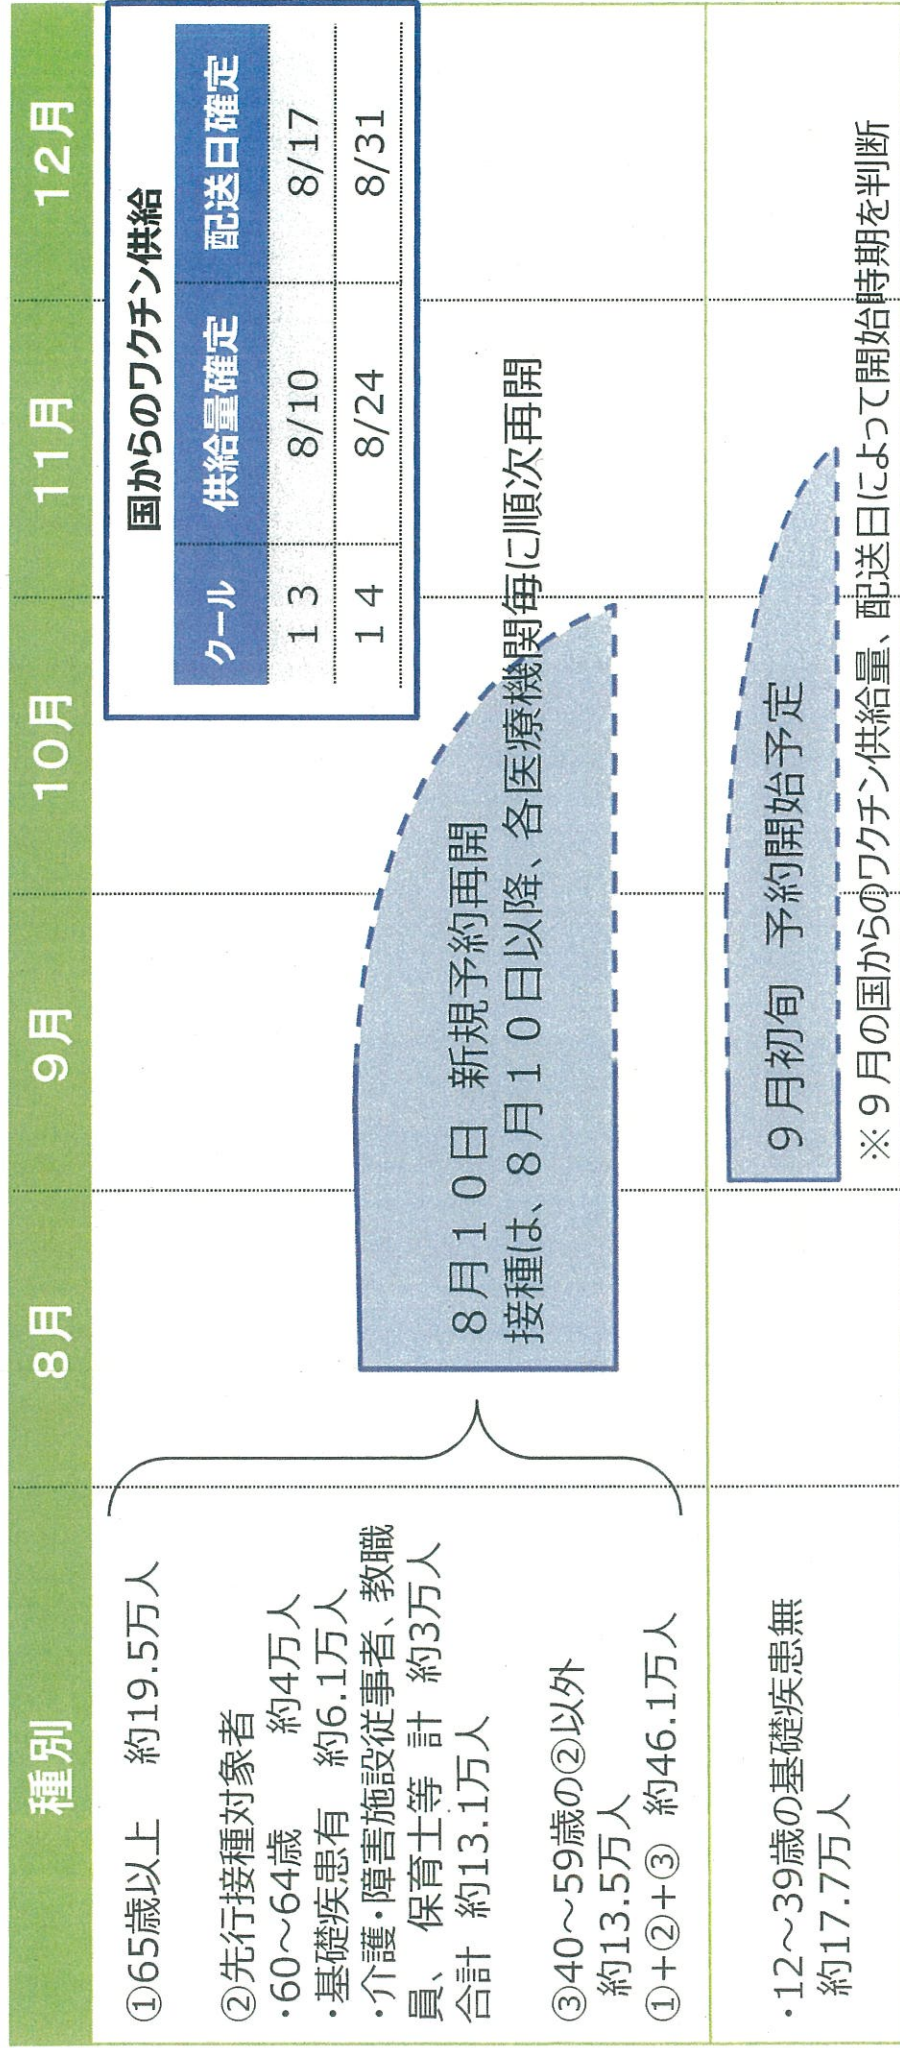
種別

8月

9月

10月

11月

12月

①65歳以上　約19.5万人

②先行接種対象者
・60～64歳　約4万人
・基礎疾患有　約6.1万人
・介護・障害施設従事者、教職員、保育士等 計 約3万人
合計 約13.1万人

③40～59歳の②以外
約13.5万人
①+②+③ 約46.1万人

8月10日 新規予約再開
接種は、8月10日以降、各医療機関毎に順次再開

国からのワクチン供給

| クール | 供給量確定 | 配送日確定 |
|---|---|---|
| 13 | 8/10 | 8/17 |
| 14 | 8/24 | 8/31 |

・12～39歳の基礎疾患無
約17.7万人

9月初旬 予約開始予定

※9月の国からのワクチン供給量、配送日によって開始時期を判断